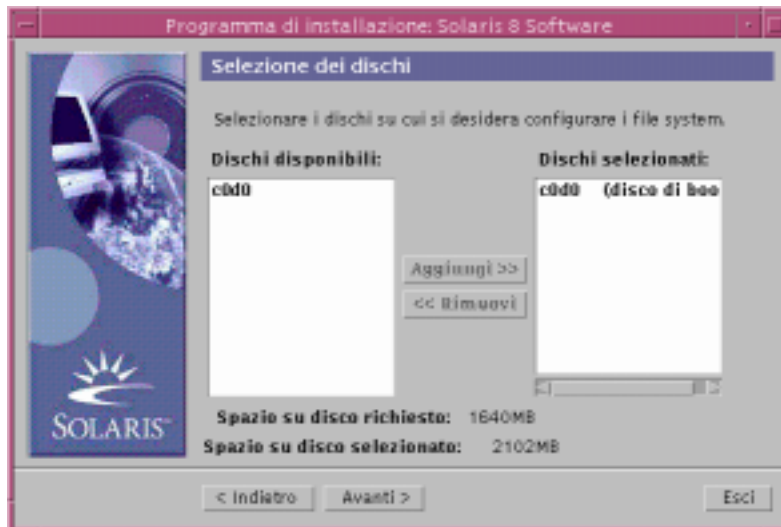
Programma di installazione: Solaris 8 Software

Selezione dei dischi

Selezionare i dischi su cui si desidera configurare i file system.

Dischi disponibili:

c0d0

Aggiungi >>

<< Rimuovi

Dischi selezionati:

c0d0 (disco di boo

SOLARIS

Spazio su disco richiesto: 1640MB

Spazio su disco selezionato: 2102MB

< Indietro

Avanti >

Esci